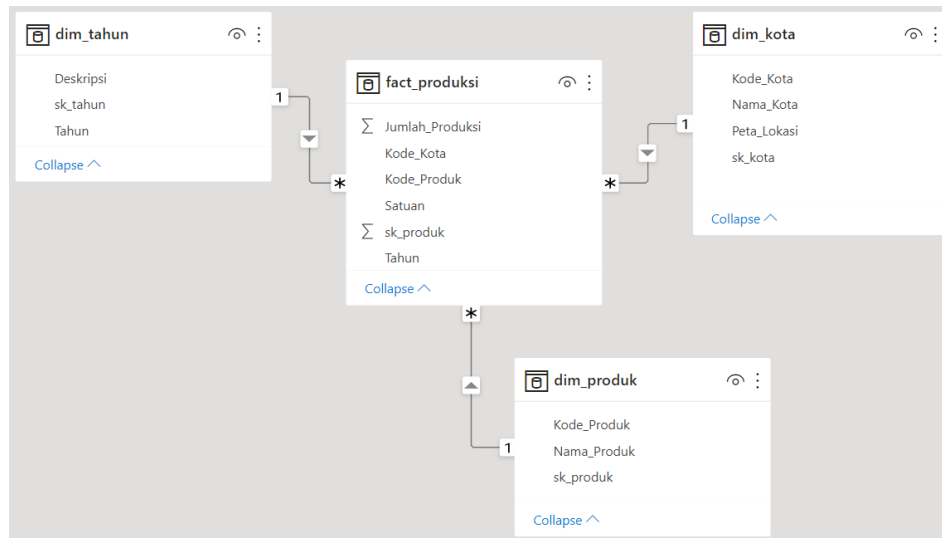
dim_tahun

Deskripsi
sk_tahun
Tahun

Collapse

fact_produksi

∑ Jumlah_Produksi
Kode_Kota
Kode_Produk
Satuan
∑ sk_produk
Tahun

Collapse

dim_kota

Kode_Kota
Nama_Kota
Peta_Lokasi
sk_kota

Collapse

dim_produk

Kode_Produk
Nama_Produk
sk_produk

Collapse

1
*
1
*
*
1